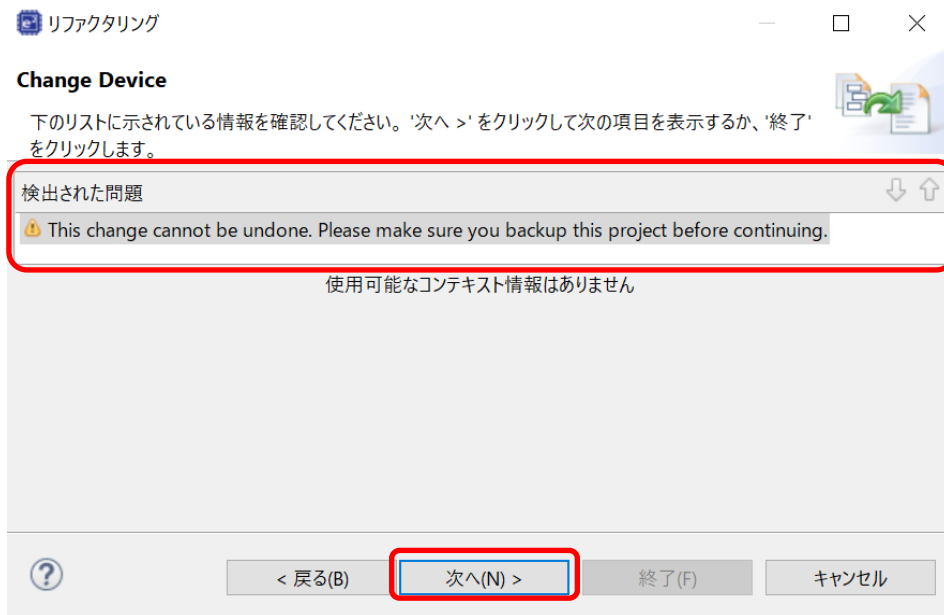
リファクタリング

Change Device

下のリストに示されている情報を確認してください。'次へ >' をクリックして次の項目を表示するか、'終了' をクリックします。

検出された問題

This change cannot be undone. Please make sure you backup this project before continuing.

使用可能なコンテキスト情報はありません

?

< 戻る(B)

次へ(N) >

終了(F)

キャンセル